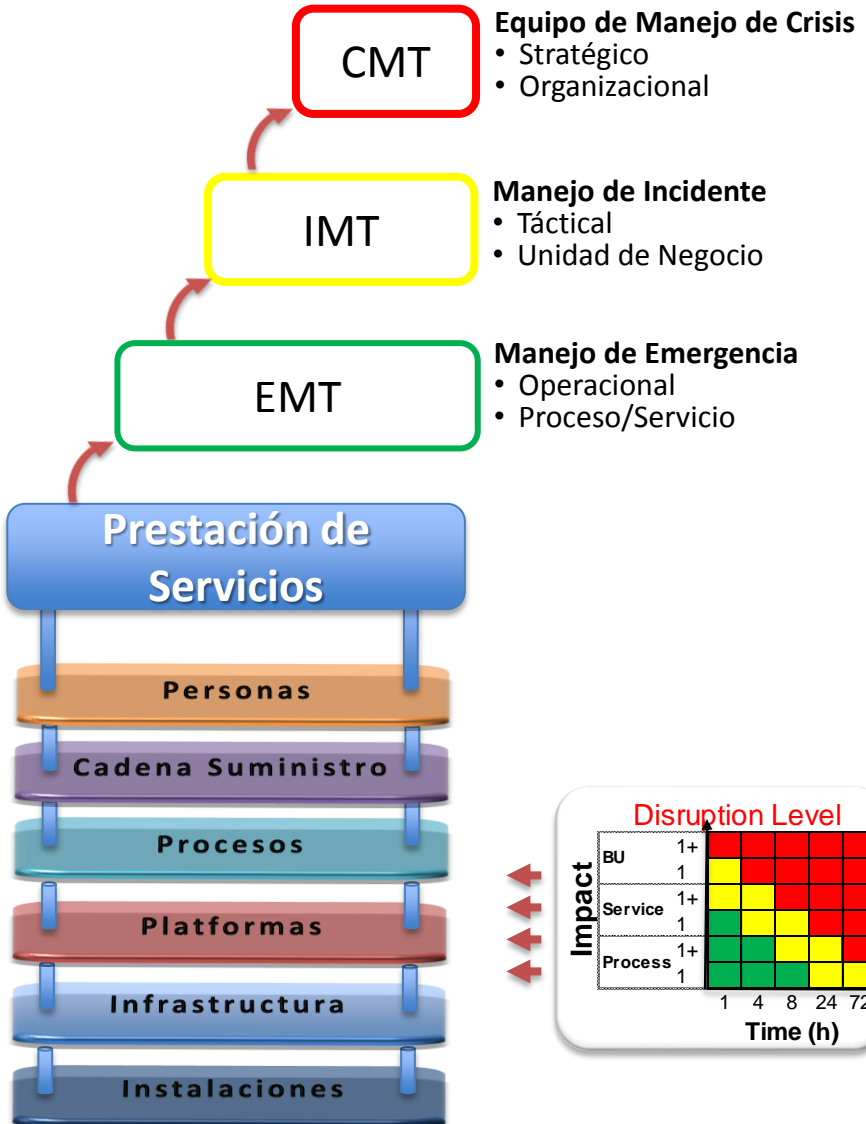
CMT

Equipo de Manejo de Crisis
• Strat​égico
• Organizacional

IMT

Manejo de Incidente
• Táctical
• Unidad de Negocio

EMT

Manejo de Emergencia
• Operacional
• Proceso/Servicio

Prestación de Servicios

Personas

Cadena Suministro

Procesos

Platformas

Infrastructura

Instalaciones

Disruption Level

Impact

BU 1+
1
Service 1+
1
Process 1+
1

1 4 8 24 72

Time (h)